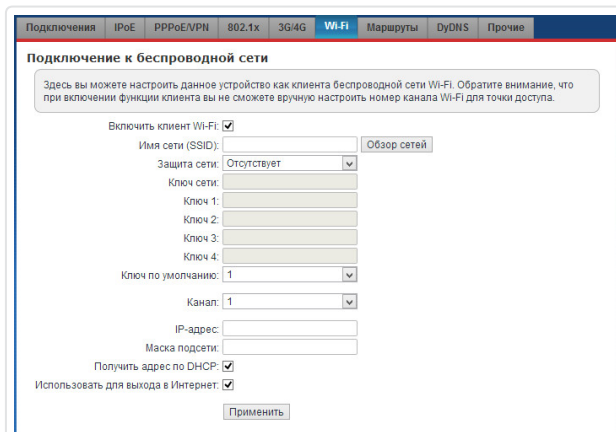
Подключения | IPoE | PPPoE/VPN | 802.1x | 3G/4G | Wi-Fi | Маршруты | DyDNS | Прочие

Подключение к беспроводной сети

Здесь вы можете настроить данное устройство как клиента беспроводной сети Wi-Fi. Обратите внимание, что при включении функции клиента вы не сможете вручную настроить номер канала Wi-Fi для точки доступа.

Включить клиент Wi-Fi:
Имя сети (SSID): Обзор сетей
Защита сети: Отсутствует
Ключ сети:
Ключ 1:
Ключ 2:
Ключ 3:
Ключ 4:
Ключ по умолчанию: 1
Канал: 1
IP-адрес:
Маска подсети:
Получить адрес по DHCP:
Использовать для выхода в Интернет:
Применить